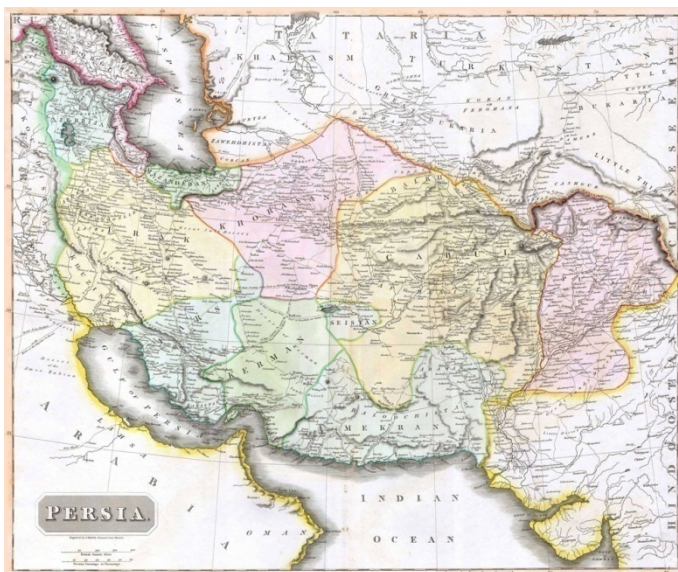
PERSIA.

TATARIA

KHARASM

TURKISTAN

LITTLE BUKARIA

GREAT BUKARIA

KHORASAN

CABUL

IRAK

KERMAN

SEISTAN

MEKRAN

BELOOCHISTAN

ARABIA

GULF OF PERSIA

OMAN

INDIAN

OCEAN

CASPIAN SEA

LITTLE TIBET

HINDOSTAN

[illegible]